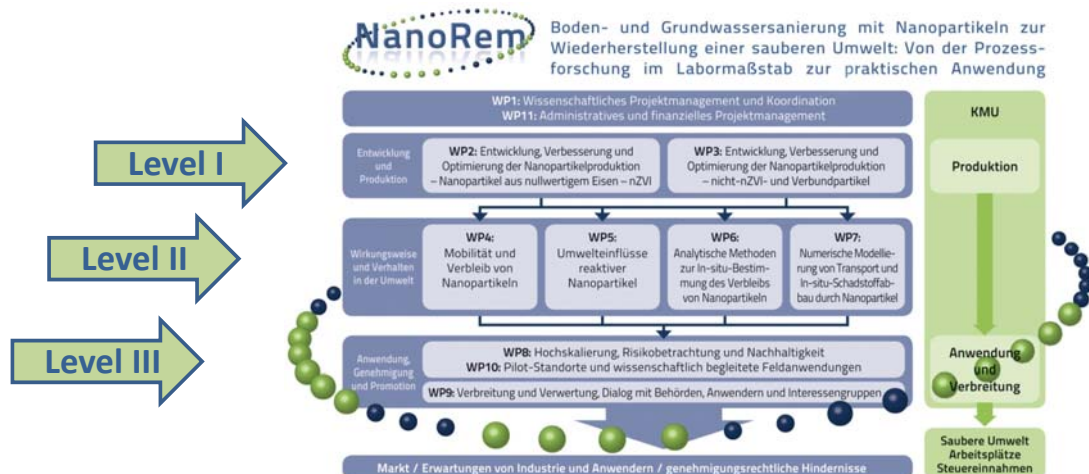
NanoRem

Boden- und Grundwassersanierung mit Nanopartikeln zur Wiederherstellung einer sauberen Umwelt: Von der Prozessforschung im Labormaßstab zur praktischen Anwendung

WP1: Wissenschaftliches Projektmanagement und Koordination
WP11: Administratives und finanzielles Projektmanagement

KMU

Level I

Entwicklung und Produktion

WP2: Entwicklung, Verbesserung und Optimierung der Nanopartikelproduktion – Nanopartikel aus nullwertigem Eisen – nZVI

WP3: Entwicklung, Verbesserung und Optimierung der Nanopartikelproduktion – nicht-nZVI- und Verbundpartikel

Produktion

Level II

Wirkungsweise und Verhalten in der Umwelt

WP4: Mobilität und Verbleib von Nanopartikeln

WP5: Umwelteinflüsse reaktiver Nanopartikel

WP6: Analytische Methoden zur In-situ-Bestimmung des Verbleibs von Nanopartikeln

WP7: Numerische Modellierung von Transport und In-situ-Schadstoffabbau durch Nanopartikel

Level III

Anwendung, Genehmigung und Promotion

WP8: Hochskalierung, Risikobetrachtung und Nachhaltigkeit
WP10: Pilot-Standorte und wissenschaftlich begleitete Feldanwendungen

WP9: Verbreitung und Verwertung, Dialog mit Behörden, Anwendern und Interessengruppen

Anwendung und Verbreitung

Saubere Umwelt
Arbeitsplätze
Steuereinnahmen

Markt / Erwartungen von Industrie und Anwendern / genehmigungsrechtliche Hindernisse